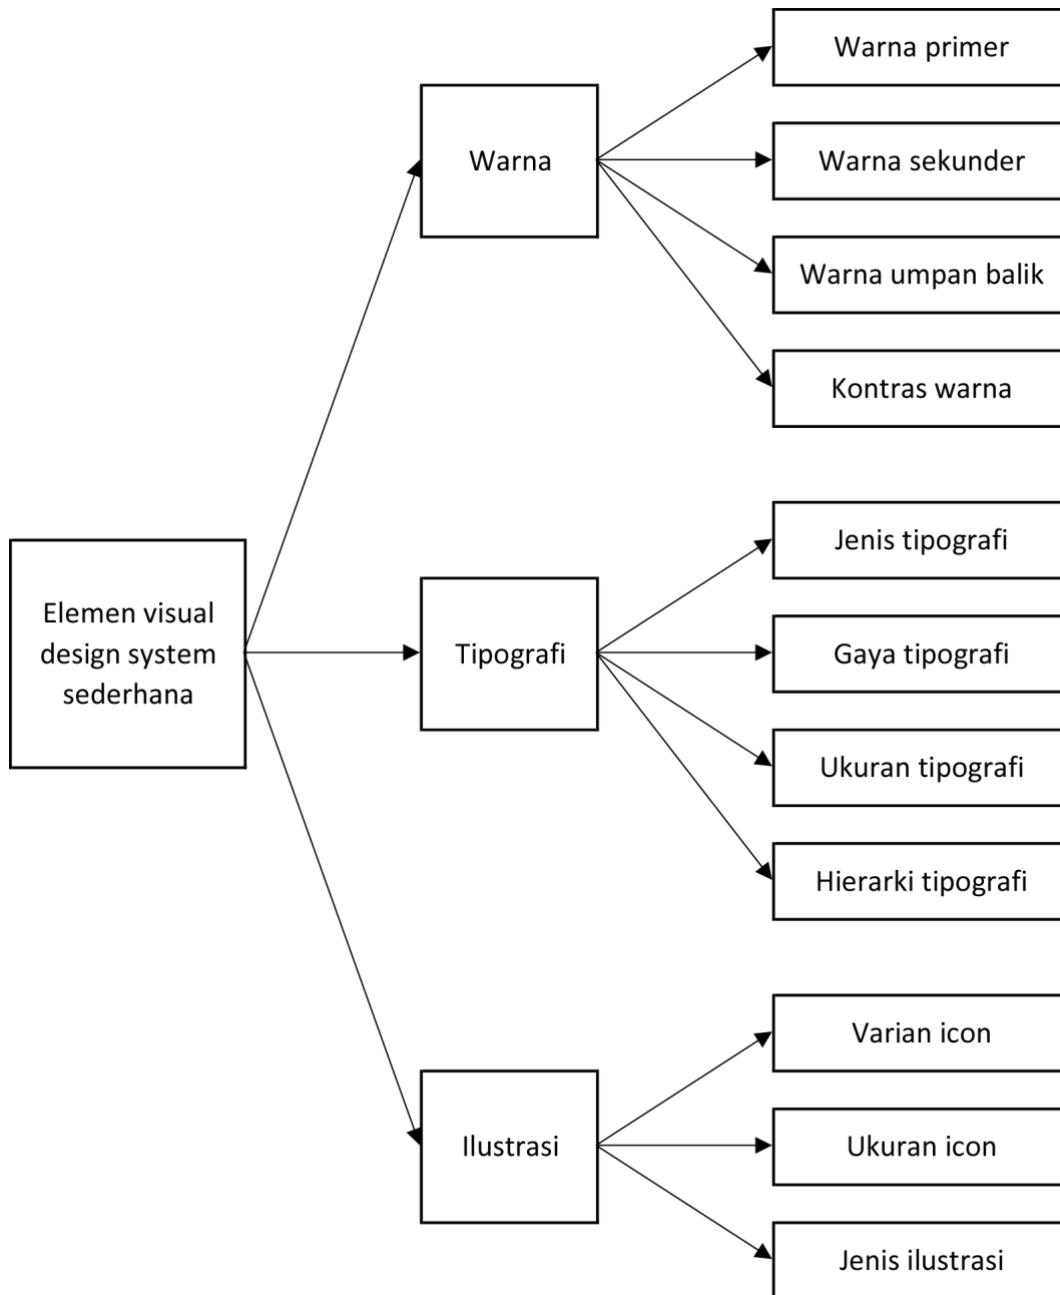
Elemen visual design system sederhana

Warna

Warna primer

Warna sekunder

Warna umpan balik

Kontras warna

Tipografi

Jenis tipografi

Gaya tipografi

Ukuran tipografi

Hierarki tipografi

Ilustrasi

Varian icon

Ukuran icon

Jenis ilustrasi